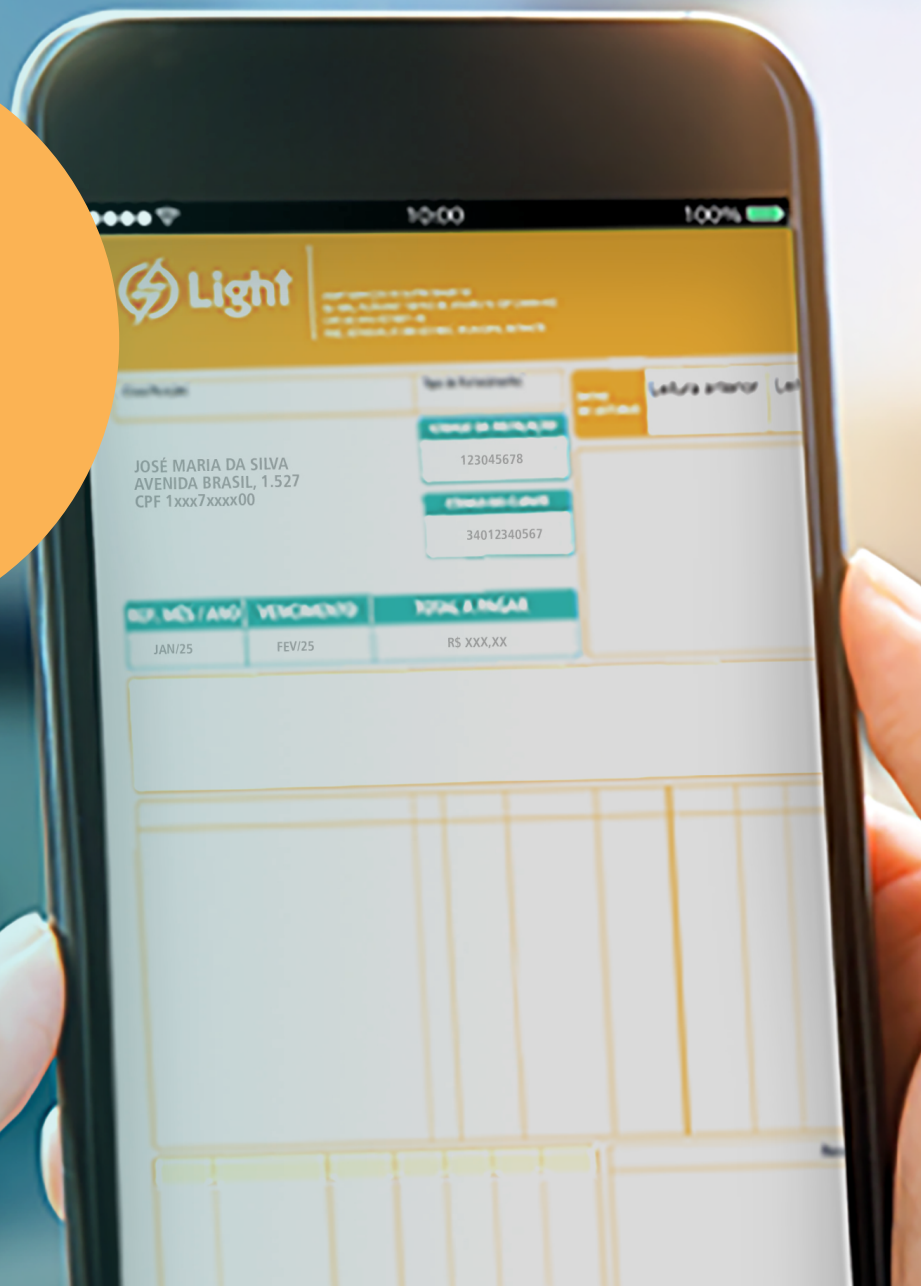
10:00

100%

Light

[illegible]

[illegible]

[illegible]

Leitura anterior

Lei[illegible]

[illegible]

123045678

JOSÉ MARIA DA SILVA
AVENIDA BRASIL, 1.527
CPF 1xxx7xxxx00

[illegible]

34012340567

REF. MÊS / ANO

VENCIMENTO

TOTAL A PAGAR

JAN/25

FEV/25

R$ XXX,XX